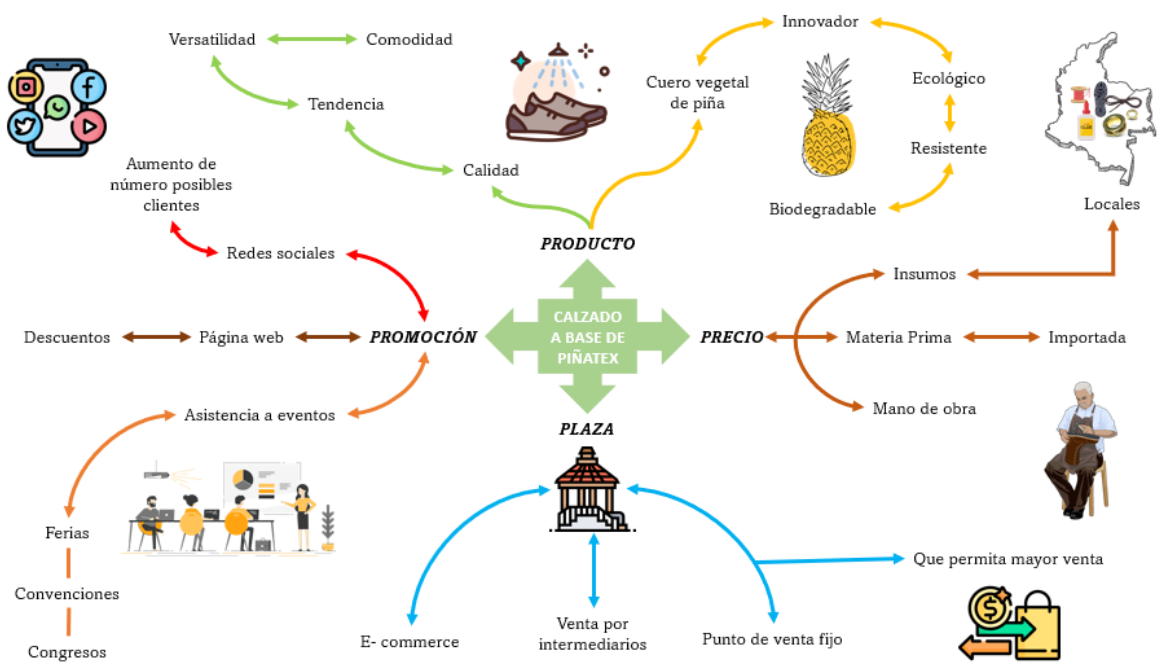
Versatilidad
Comodidad
Tendencia
Calidad
Cuero vegetal de piña
Innovador
Ecológico
Resistente
Biodegradable
Locales
Aumento de número posibles clientes
Redes sociales
PRODUCTO
CALZADO A BASE DE PIÑATEX
Descuentos
Página web
PROMOCIÓN
PRECIO
Insumos
Materia Prima
Importada
Mano de obra
Asistencia a eventos
PLAZA
Ferias
Convenciones
Congresos
Que permita mayor venta
E- commerce
Venta por intermediarios
Punto de venta fijo